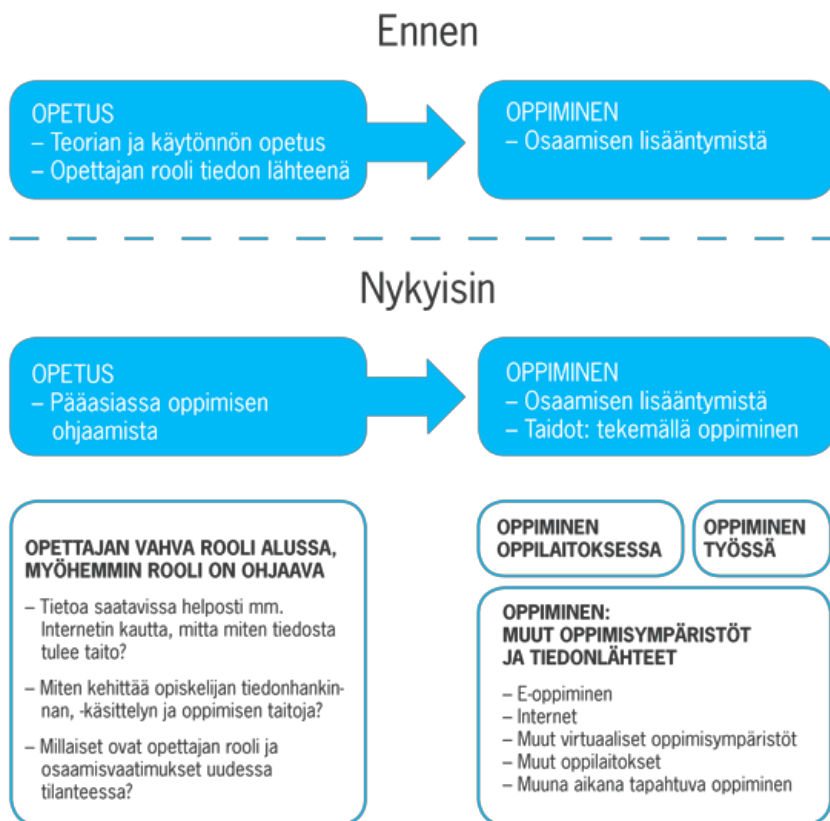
Ennen

OPETUS
– Teorian ja käytönnön opetus
– Opettajan rooli tiedon lähteenä

OPPIMINEN
– Osaamisen lisääntymistä

Nykyisin

OPETUS
– Pääasiassa oppimisen ohjaamista

OPPIMINEN
– Osaamisen lisääntymistä
– Taidot: tekemällä oppiminen

OPETTAJAN VAHVA ROOLI ALUSSA, MYÖHEMMIN ROOLI ON OHJAAVA

– Tietoa saatavissa helposti mm. Internetin kautta, mitta miten tiedosta tulee taito?

– Miten kehittää opiskelijan tiedonhankinnan, -käsittelyn ja oppimisen taitoja?

– Millaiset ovat opettajan rooli ja osaamisvaatimukset uudessa tilanteessa?

OPPIMINEN OPPILAITOKSESSA

OPPIMINEN TYÖSSÄ

OPPIMINEN: MUUT OPPIMISYMPÄRISTÖT JA TIEDONLÄHTEET

– E-oppiminen
– Internet
– Muut virtuaaliset oppimisympäristöt
– Muut oppilaitokset
– Muuna aikana tapahtuva oppiminen